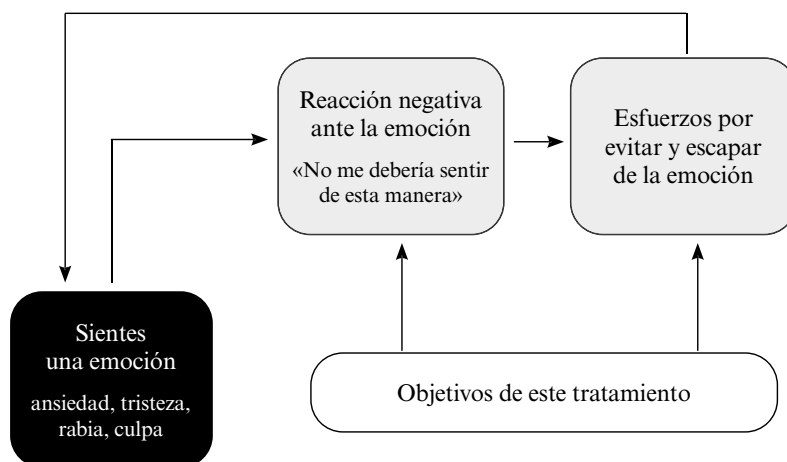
Reacción negativa ante la emoción

«No me debería sentir de esta manera»

Esfuerzos por evitar y escapar de la emoción

Sientes una emoción

ansiedad, tristeza, rabia, culpa

Objetivos de este tratamiento